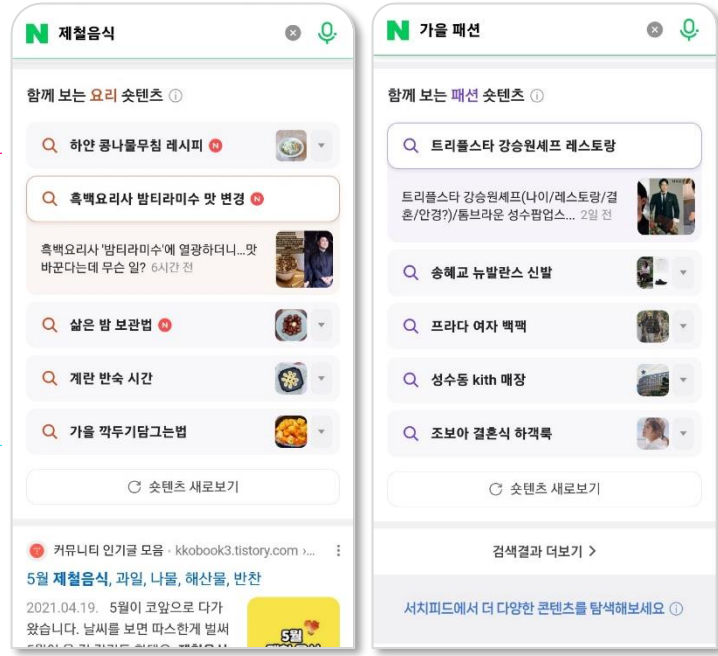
N 제철음식

함께 보는 요리 숏텐츠 ⓘ

하얀 콩나물무침 레시피 N

흑백요리사 밤티라미수 맛 변경 N

흑백요리사 '밤티라미수'에 열광하더니...맛 바꾼다는데 무슨 일? 6시간 전

삶은 밤 보관법 N

계란 반숙 시간

가을 깍두기담그는법

숏텐츠 새로보기

커뮤니티 인기글 모음 · kkobook3.tistory.com ›...

5월 제철음식, 과일, 나물, 해산물, 반찬

2021.04.19. 5월이 코앞으로 다가 왔습니다. 날씨를 보면 따스한게 벌써 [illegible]

5월

N 가을 패션

함께 보는 패션 숏텐츠 ⓘ

트리플스타 강승원셰프 레스토랑

트리플스타 강승원셰프(나이/레스토랑/결혼/안경?)/톰브라운 성수팝업스... 2일 전

송혜교 뉴발란스 신발

프라다 여자 백팩

성수동 kith 매장

조보아 결혼식 하객룩

숏텐츠 새로보기

검색결과 더보기 >

서치피드에서 더 다양한 콘텐츠를 탐색해보세요 ⓘ